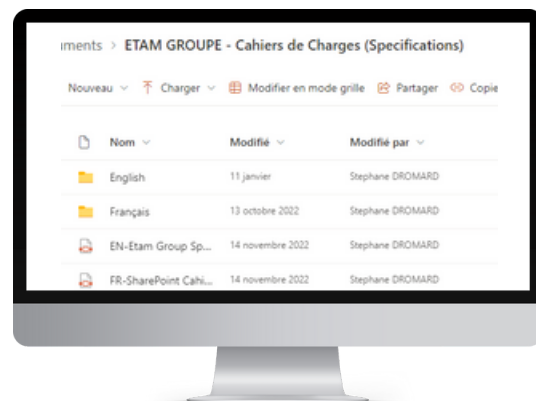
uments > ETAM GROUPE - Cahiers de Charges (Specifications)

Nouveau ∨ Charger ∨ Modifier en mode grille Partager Copie

| Nom ∨ | Modifié ∨ | Modifié par ∨ |
|---|---|---|
| English | 11 janvier | Stephane DROMARD |
| Français | 13 octobre 2022 | Stephane DROMARD |
| EN-Etam Group Sp... | 14 novembre 2022 | Stephane DROMARD |
| FR-SharePoint Cahi... | 14 novembre 2022 | Stephane DROMARD |